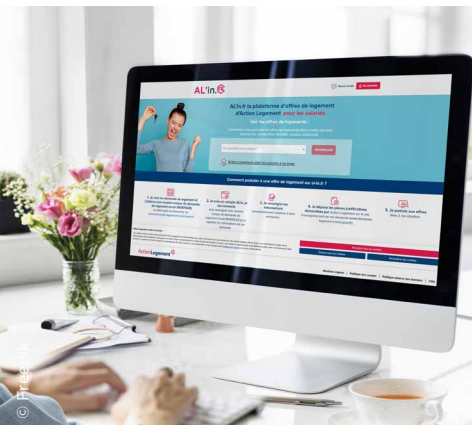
AL'in.fr

AL'in.fr la plateforme d'offres de logement d'Action Logement pour les salariés.

Voir les offres de logement

Comment postuler à une offre de logement sur al'in.fr ?

Action Logement

© Freepik